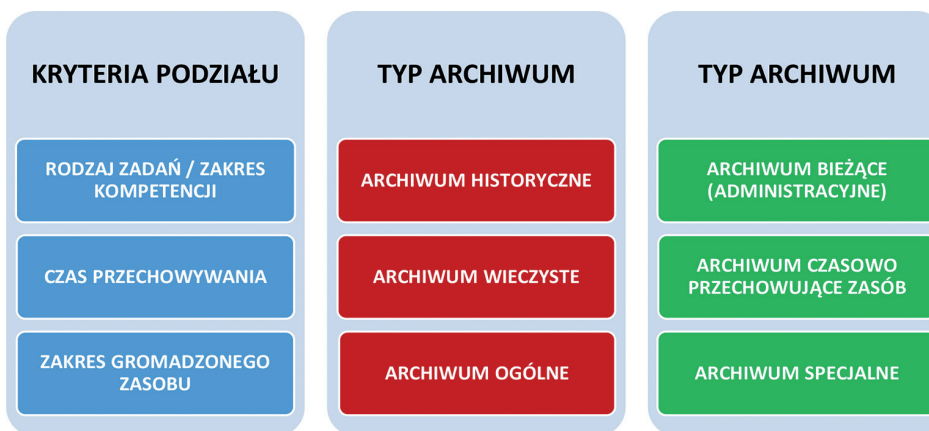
KRYTERIA PODZIAŁU

RODZAJ ZADAŃ / ZAKRES KOMPETENCJI

CZAS PRZECHOWYWANIA

ZAKRES GROMADZONEGO ZASOBU

TYP ARCHIWUM

ARCHIWUM HISTORYCZNE

ARCHIWUM WIECZYSTE

ARCHIWUM OGÓLNE

TYP ARCHIWUM

ARCHIWUM BIEŻĄCE (ADMINISTRACYJNE)

ARCHIWUM CZASOWO PRZECHOWUJĄCE ZASÓB

ARCHIWUM SPECJALNE